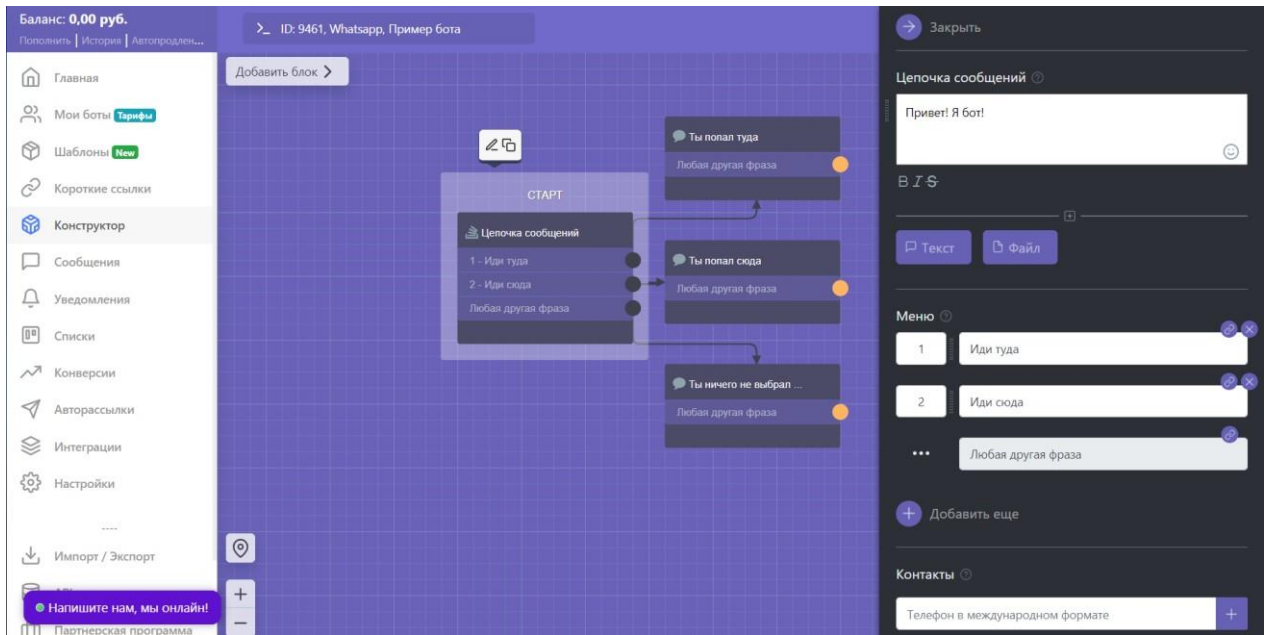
Баланс: 0,00 руб.
Пополнить | История | Автопродлен...

Главная
Мои боты Тарифы
Шаблоны New
Короткие ссылки
Конструктор
Сообщения
Уведомления
Списки
Конверсии
Авторассылки
Интеграции
Настройки
----
Импорт / Экспорт
API
Партнерская программа

● Напишите нам, мы онлайн!

>_ ID: 9461, Whatsapp, Пример бота

Добавить блок >

СТАРТ
Цепочка сообщений
1 - Иди туда
2 - Иди сюда
Любая другая фраза

Ты попал туда
Любая другая фраза

Ты попал сюда
Любая другая фраза

Ты ничего не выбрал ...
Любая другая фраза

+
−

Закрыть

Цепочка сообщений

Привет! Я бот!

B I S

Текст
Файл

Меню
1 Иди туда
2 Иди сюда
••• Любая другая фраза

Добавить еще

Контакты
Телефон в международном формате
+